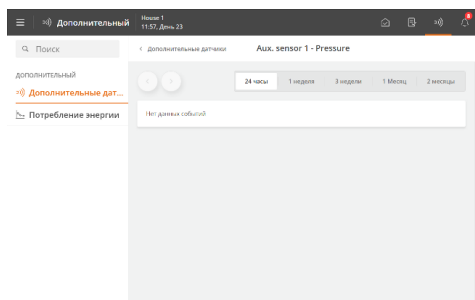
Дополнительный
House 1
11:57, День 23

8

Поиск
ДОПОЛНИТЕЛЬНЫЙ
Дополнительные дат...
Потребление энергии

< Дополнительные датчики
Aux. sensor 1 - Pressure

24 часы
1 неделя
3 недели
1 Месяц
2 месяцы

Нет данных событий